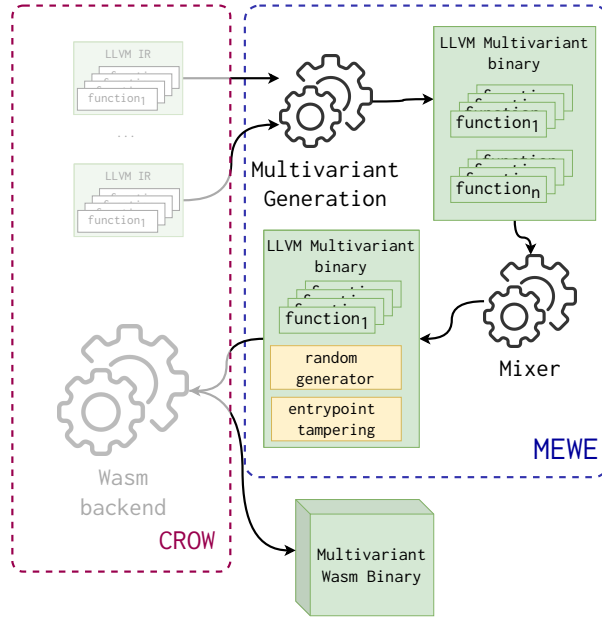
LLVM IR

function$_1$

...

LLVM IR

function$_1$

Multivariant Generation

LLVM Multivariant binary

function$_1$

function$_n$

Mixer

LLVM Multivariant binary

function$_1$

random generator

entrypoint tampering

MEWE

Wasm backend

CROW

Multivariant Wasm Binary